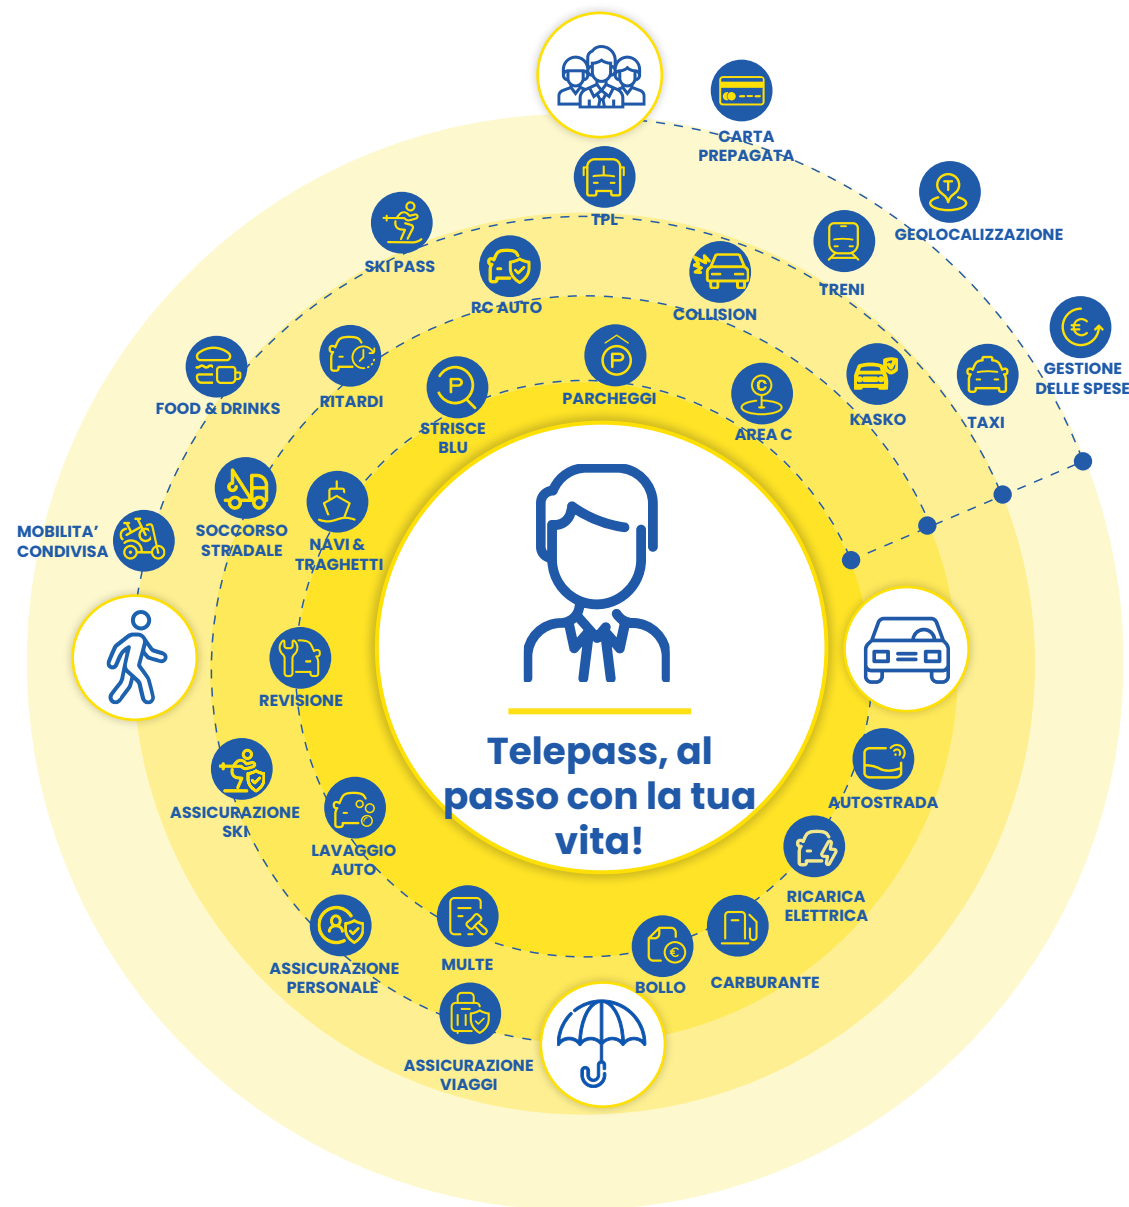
CARTA PREPAGATA

TPL

GEOLOCALIZZAZIONE

SKI PASS

RC AUTO

COLLISION

TRENI

GESTIONE DELLE SPESE

FOOD & DRINKS

RITARDI

PARCHEGGI

KASKO

TAXI

STRISCE BLU

AREA C

MOBILITA' CONDIVISA

SOCCORSO STRADALE

NAVI & TRAGHETTI

REVISIONE

Telepass, al passo con la tua vita!

AUTOSTRADA

ASSICURAZIONE SKI

LAVAGGIO AUTO

RICARICA ELETTRICA

ASSICURAZIONE PERSONALE

MULTE

BOLLO

CARBURANTE

ASSICURAZIONE VIAGGI